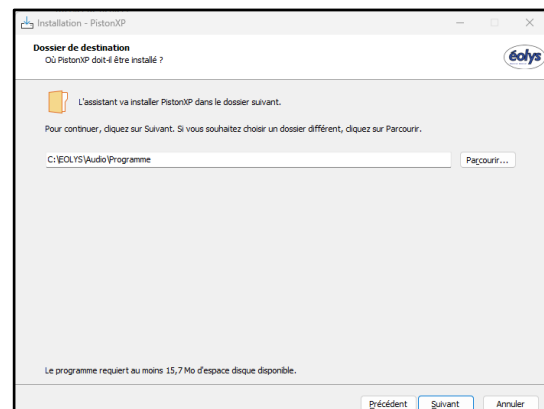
Installation - PistonXP

Dossier de destination
Où PistonXP doit-il être installé ?

éolys

L'assistant va installer PistonXP dans le dossier suivant.

Pour continuer, cliquez sur Suivant. Si vous souhaitez choisir un dossier différent, cliquez sur Parcourir.

C:\EOLYS\Audio\Programme

Parcourir...

Le programme requiert au moins 15,7 Mo d'espace disque disponible.

Précédent
Suivant
Annuler